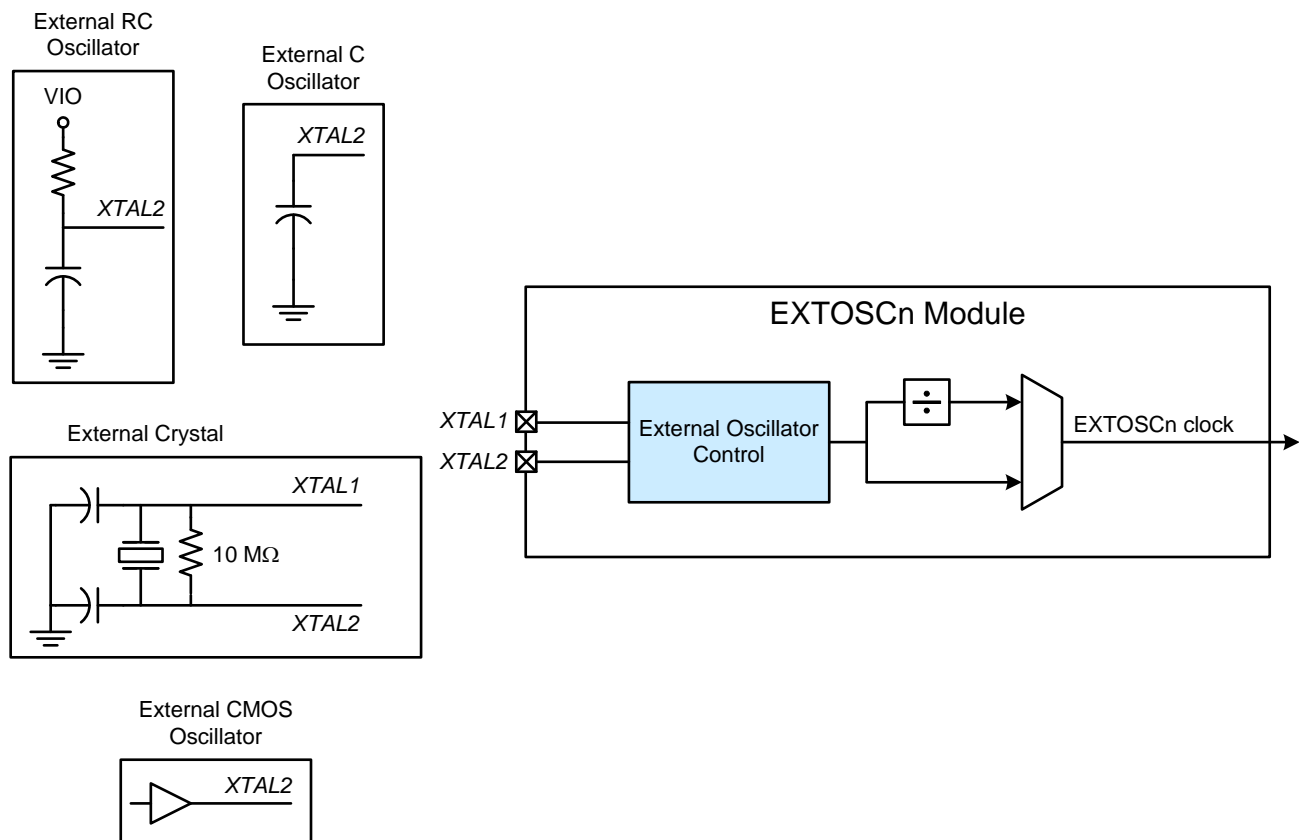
External RC Oscillator

VIO

XTAL2

External C Oscillator

XTAL2

External Crystal

XTAL1

10 MΩ

XTAL2

External CMOS Oscillator

XTAL2

EXTOSCn Module

XTAL1

XTAL2

External Oscillator Control

÷

EXTOSCn clock